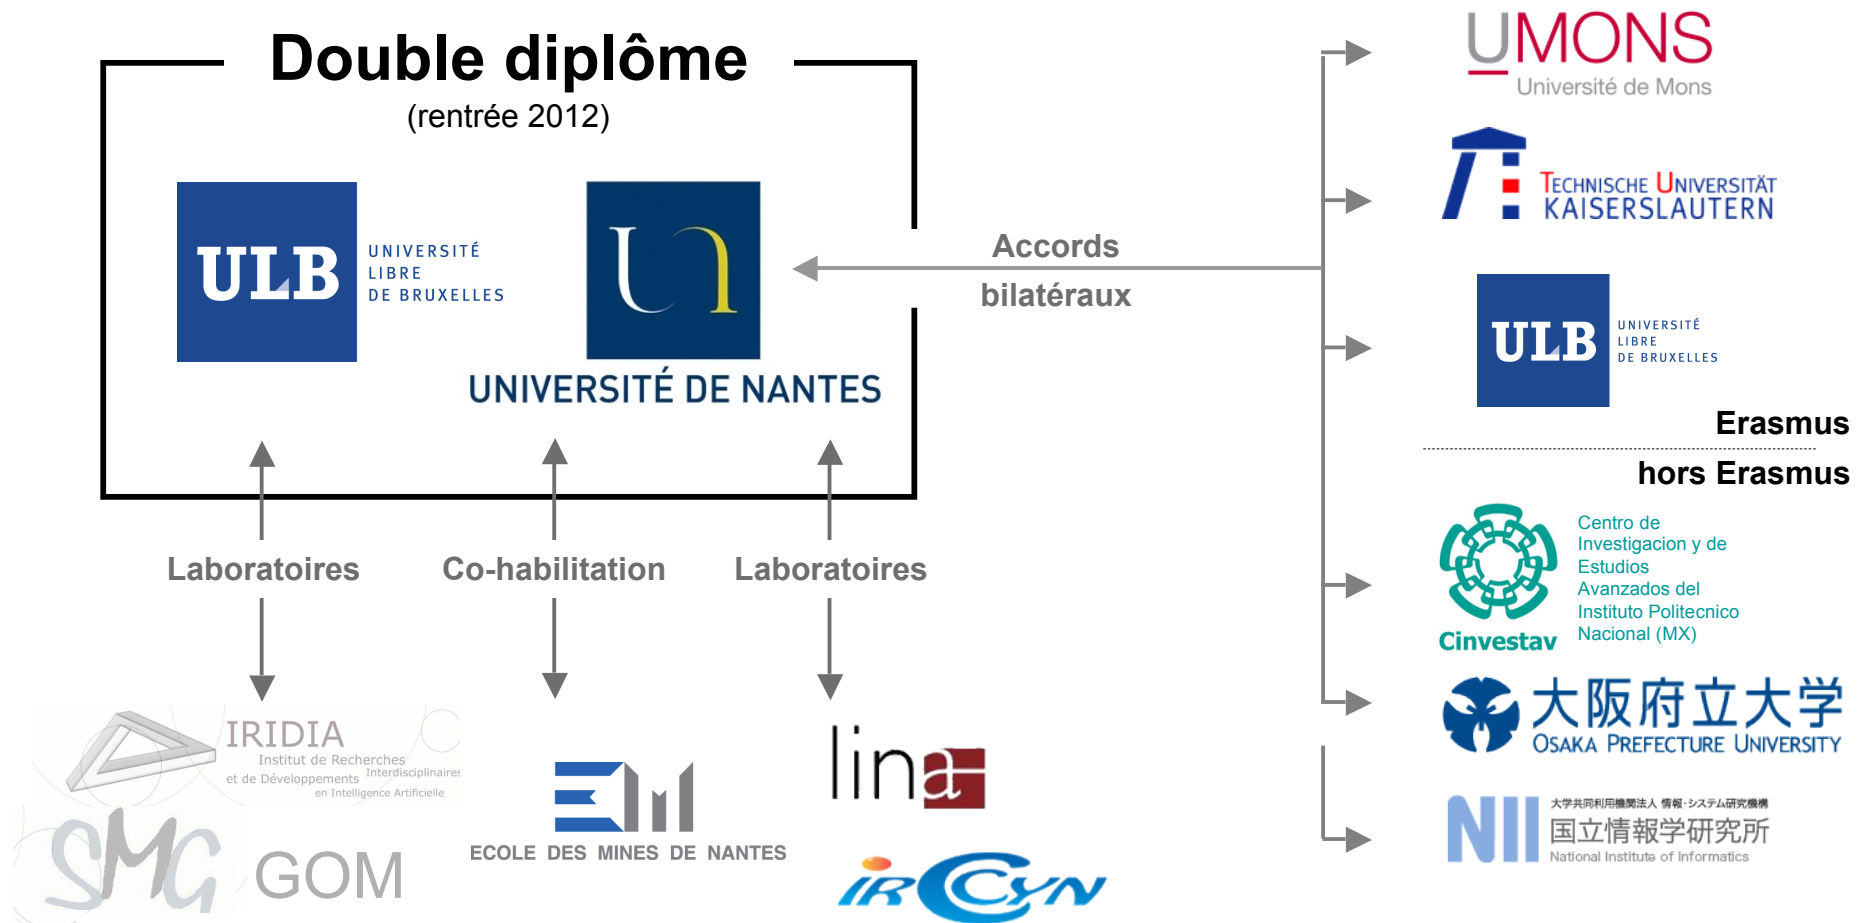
Double diplôme
(rentrée 2012)

ULB UNIVERSITÉ LIBRE DE BRUXELLES

UNIVERSITÉ DE NANTES

Accords bilatéraux

UMONS
Université de Mons

TECHNISCHE UNIVERSITÄT KAISERSLAUTERN

ULB UNIVERSITÉ LIBRE DE BRUXELLES

Erasmus

hors Erasmus

Cinvestav
Centro de Investigacion y de Estudios Avanzados del Instituto Politecnico Nacional (MX)

大阪府立大学
OSAKA PREFECTURE UNIVERSITY

NII
大学共同利用機関法人 情報・システム研究機構
国立情報学研究所
National Institute of Informatics

Laboratoires

Co-habilitation

Laboratoires

IRIDIA
Institut de Recherches Interdisciplinaires et de Développements en Intelligence Artificielle

SMG GOM

ECOLE DES MINES DE NANTES

lina

IRCCyN